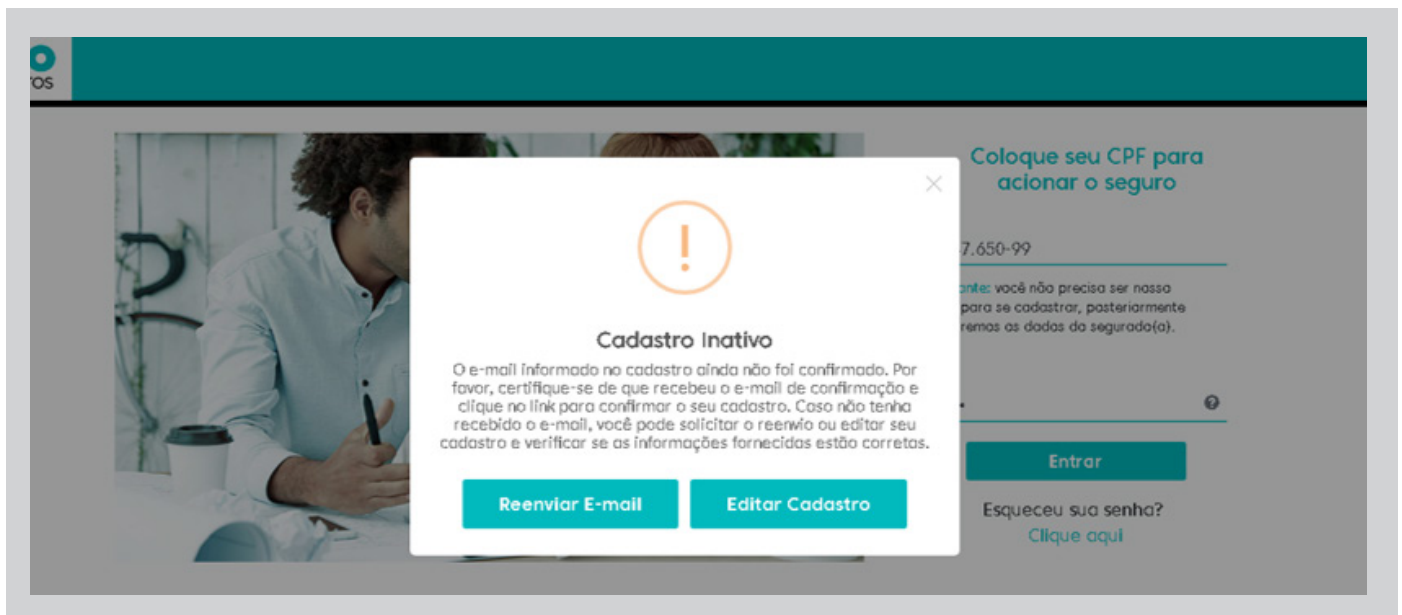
O
ros

Coloque seu CPF para acionar o seguro

7.650-99

nte: você não precisa ser nosso para se cadastrar, posteriormente remos os dados do segurado(a).

Entrar

Esqueceu sua senha?
Clique aqui

×

!

Cadastro Inativo

O e-mail informado no cadastro ainda não foi confirmado. Por favor, certifique-se de que recebeu o e-mail de confirmação e clique no link para confirmar o seu cadastro. Caso não tenha recebido o e-mail, você pode solicitar o reenvio ou editar seu cadastro e verificar se as informações fornecidas estão corretas.

Reenviar E-mail

Editar Cadastro